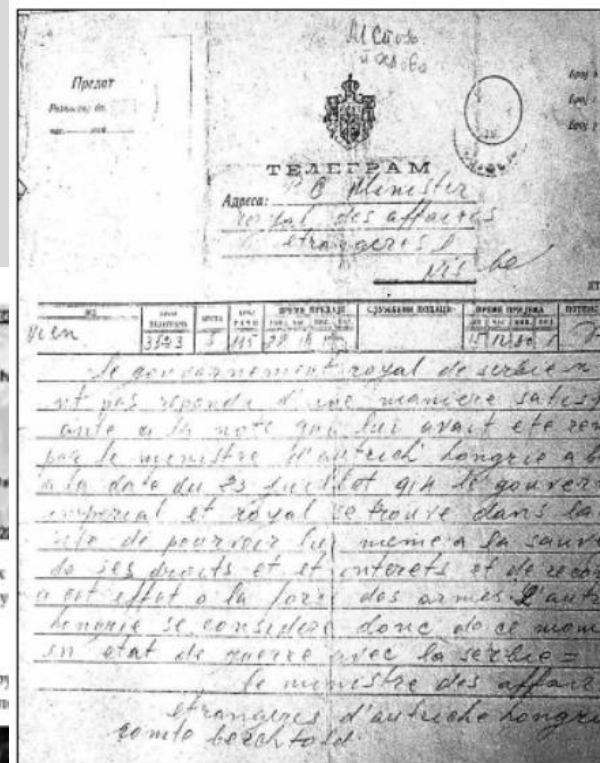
Предат
Разнесе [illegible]

ТЕЛЕГРАМ
Адреса: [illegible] ministre
royal des affaires
etrangeres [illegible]
Nis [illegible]

Wien 3543 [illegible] 115 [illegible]

Le gouvernement royal de serbie n' ayant pas repondu d'une maniere satisfaisante a la note qui lui avait ete remise par le ministre d'autriche hongrie a belgrade a la date du 23 juillet 1914 le gouvernement imperial et royal se trouve dans la necessite de pourvoir lui meme a la sauvegarde de ses droits et interets et de recourir a cet effet a la force des armes l'autriche hongrie se considere donc de ce moment en etat de guerre avec la serbie =
le ministre des affaires
etrangeres d'autriche hongrie
comte berchtold